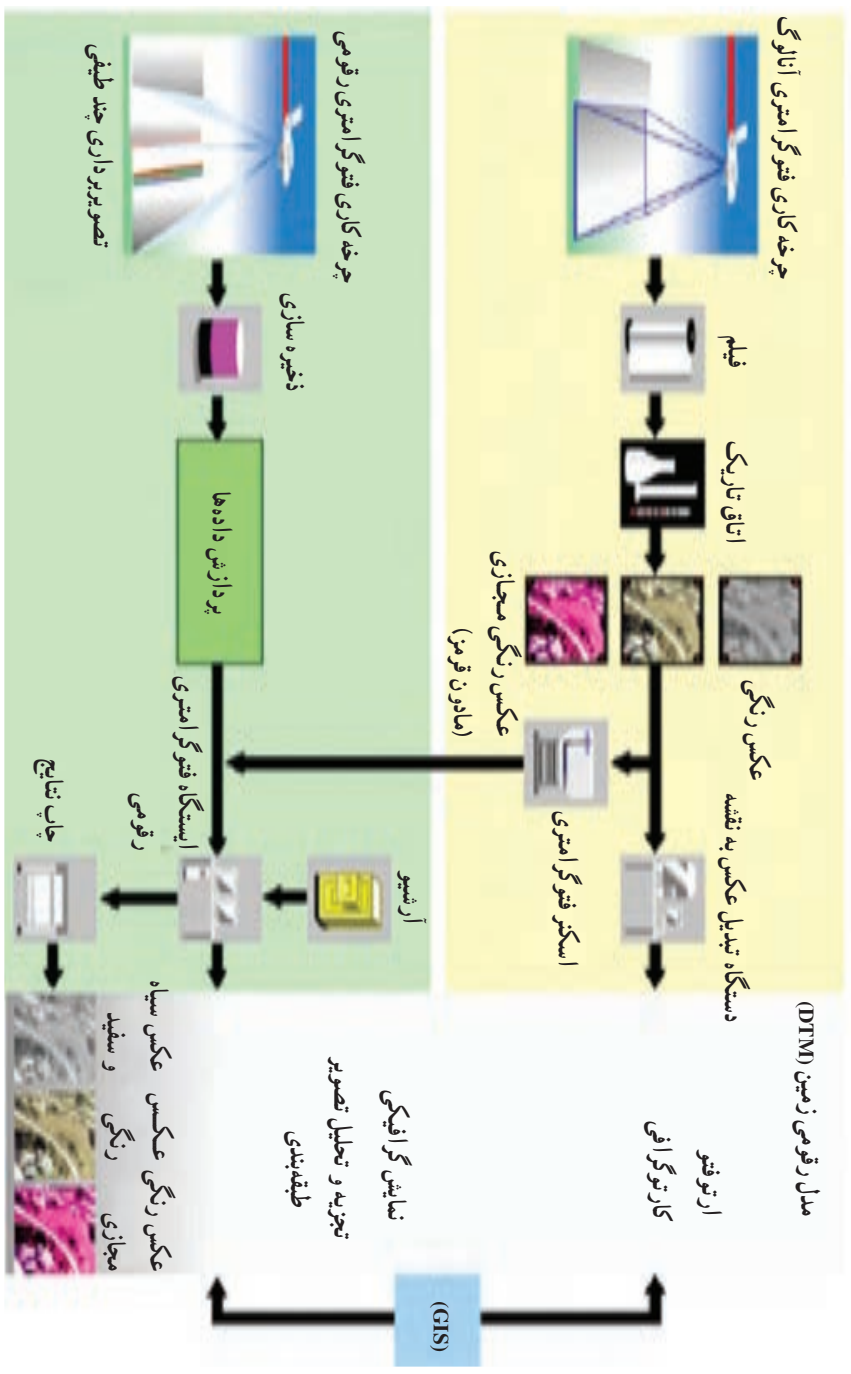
چرخه کاری فتوگرامتری آنالوگ

فیلم

اتاق تاریک

عکس رنگی

عکس رنگی مجازی
(مادون قرمز)

اسکنر فتوگرامتری

دستگاه تبدیل عکس به نقشه

مدل رقومی زمین (DTM)

ارتوفتو

کارتوگرافی

چرخه کاری فتوگرامتری رقومی

تصویربرداری چند طیفی

ذخیره سازی

پردازش داده‌ها

ایستگاه فتوگرامتری رقومی

آرشیو

چاپ نتایج

نمایش گرافیکی

تجزیه و تحلیل تصویر

طبقه‌بندی

عکس سیاه و سفید

عکس رنگی

عکس رنگی مجازی

(GIS)